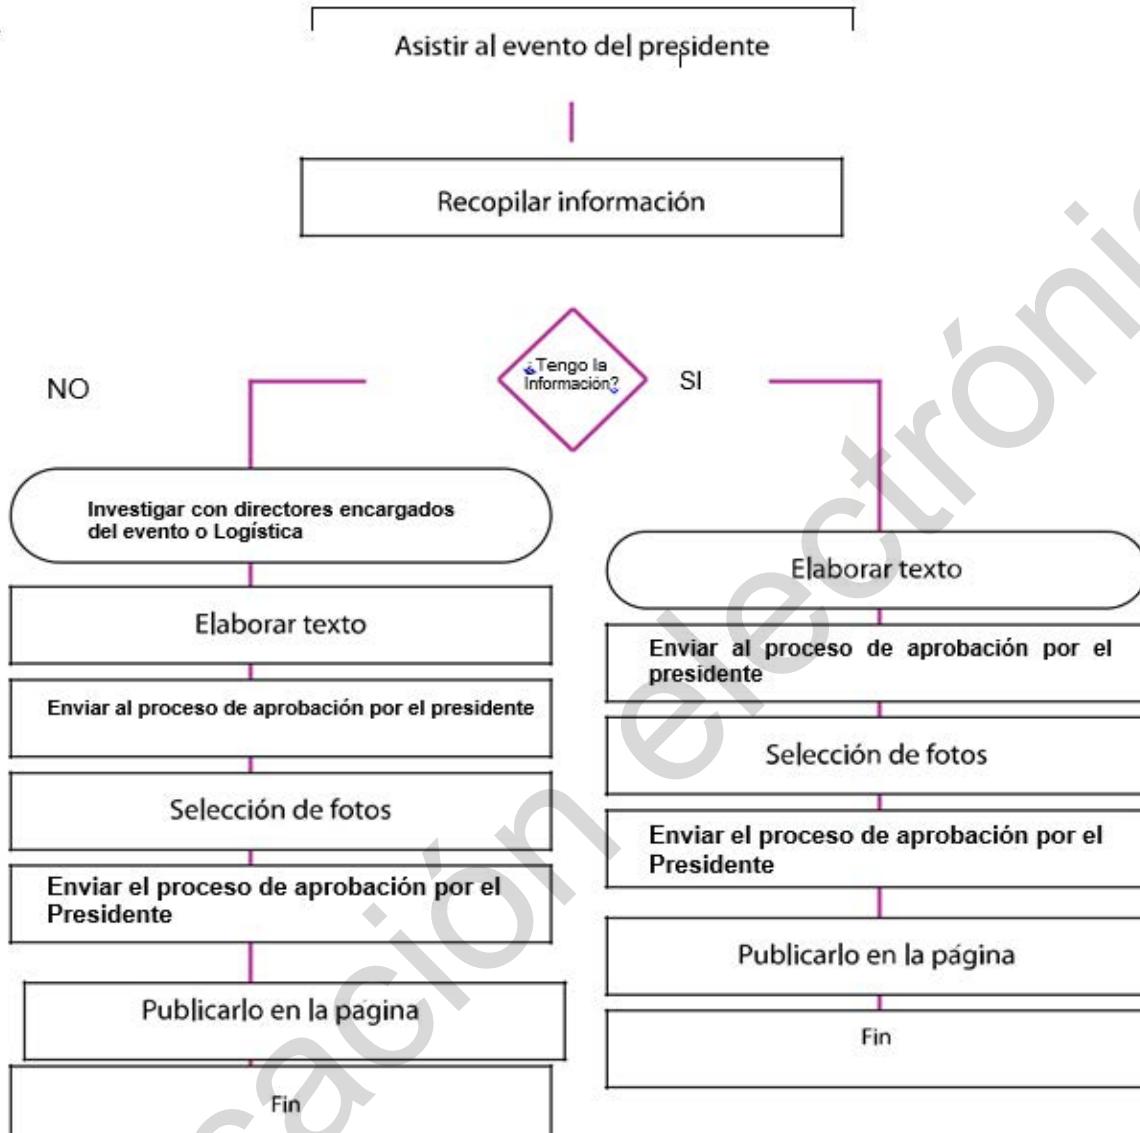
Asistir al evento del presidente

Recopilar información

¿Tengo la Información?

NO

SI

Investigar con directores encargados del evento o Logística

Elaborar texto

Enviar al proceso de aprobación por el presidente

Selección de fotos

Enviar el proceso de aprobación por el Presidente

Publicarlo en la pagina

Fin

Elaborar texto

Enviar al proceso de aprobación por el presidente

Selección de fotos

Enviar el proceso de aprobación por el Presidente

Publicarlo en la página

Fin

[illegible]ación electrónic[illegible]